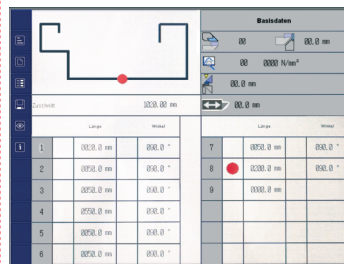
Basisdaten

00

00.0 mm

00

0000 N/mm²

00.0 mm

Zuschnitt

0000.0 mm

00.0 mm

| | Länge | Winkel |
|---|---|---|
| 1 | 0000.0 mm | 000.0 ° |
| 2 | 0000.0 mm | 000.0 ° |
| 3 | 0000.0 mm | 000.0 ° |
| 4 | 0000.0 mm | 000.0 ° |
| 5 | 0000.0 mm | 000.0 ° |
| 6 | 0000.0 mm | 000.0 ° |

| | Länge | Winkel |
|---|---|---|
| 7 | 0000.0 mm | 000.0 ° |
| 8 | 0000.0 mm | 000.0 ° |
| 9 | 0000.0 mm | |